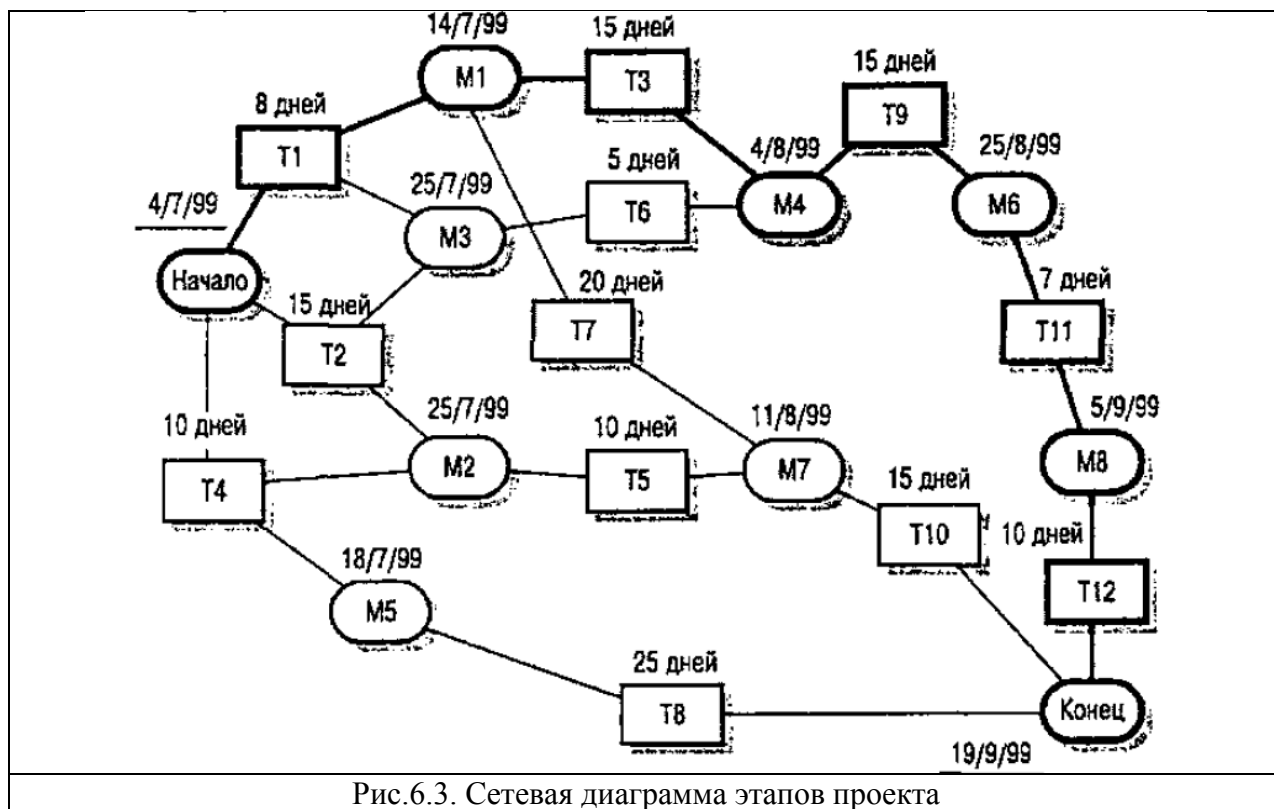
14/7/99
15 дней
M1
T3
15 дней
8 дней
T9
T1
4/8/99
25/8/99
5 дней
25/7/99
4/7/99
T6
M4
M6
M3
Начало
20 дней
7 дней
15 дней
T7
T11
T2
25/7/99
11/8/99
5/9/99
10 дней
10 дней
M8
M2
T5
M7
15 дней
T4
10 дней
T10
18/7/99
T12
M5
25 дней
T8
Конец
19/9/99

Рис.6.3. Сетевая диаграмма этапов проекта